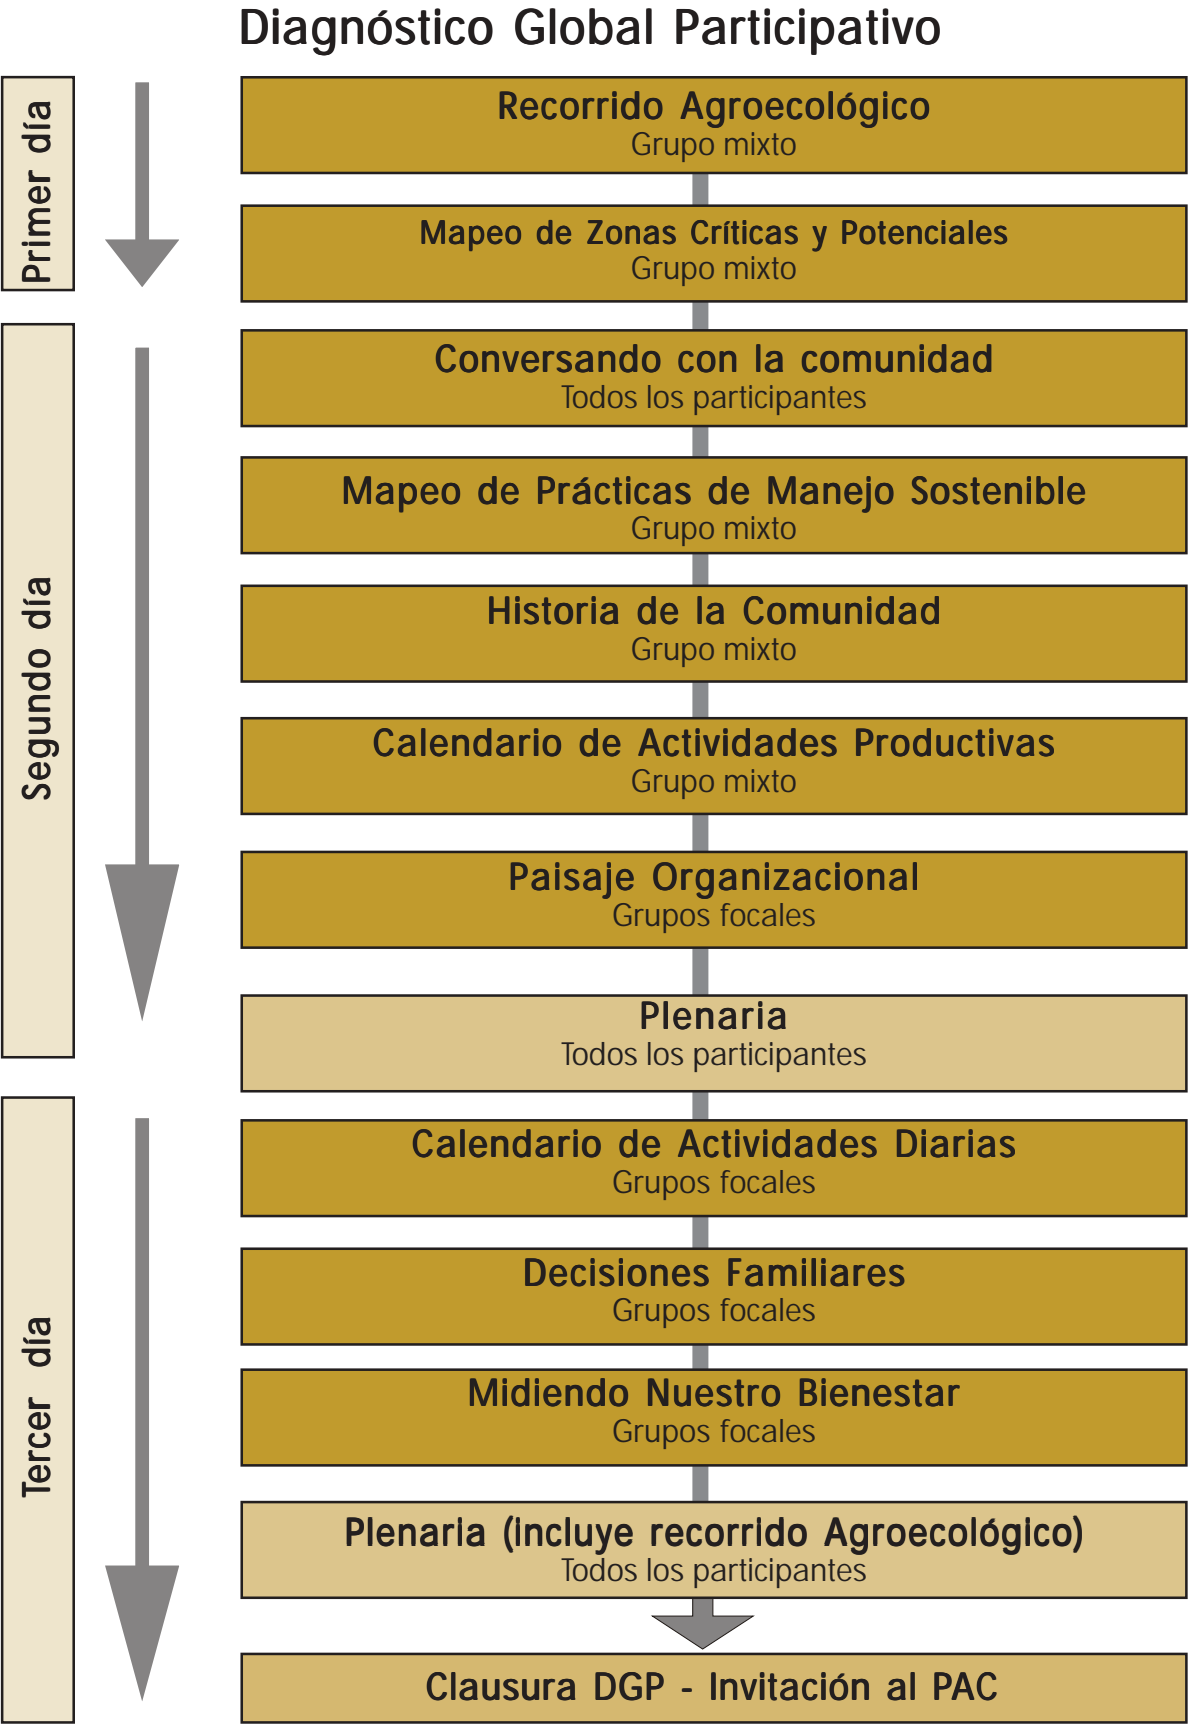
Diagnóstico Global Participativo

Primer día

Recorrido Agroecológico
Grupo mixto

Mapeo de Zonas Críticas y Potenciales
Grupo mixto

Segundo día

Conversando con la comunidad
Todos los participantes

Mapeo de Prácticas de Manejo Sostenible
Grupo mixto

Historia de la Comunidad
Grupo mixto

Calendario de Actividades Productivas
Grupo mixto

Paisaje Organizacional
Grupos focales

Plenaria
Todos los participantes

Tercer día

Calendario de Actividades Diarias
Grupos focales

Decisiones Familiares
Grupos focales

Midiendo Nuestro Bienestar
Grupos focales

Plenaria (incluye recorrido Agroecológico)
Todos los participantes

Clausura DGP - Invitación al PAC